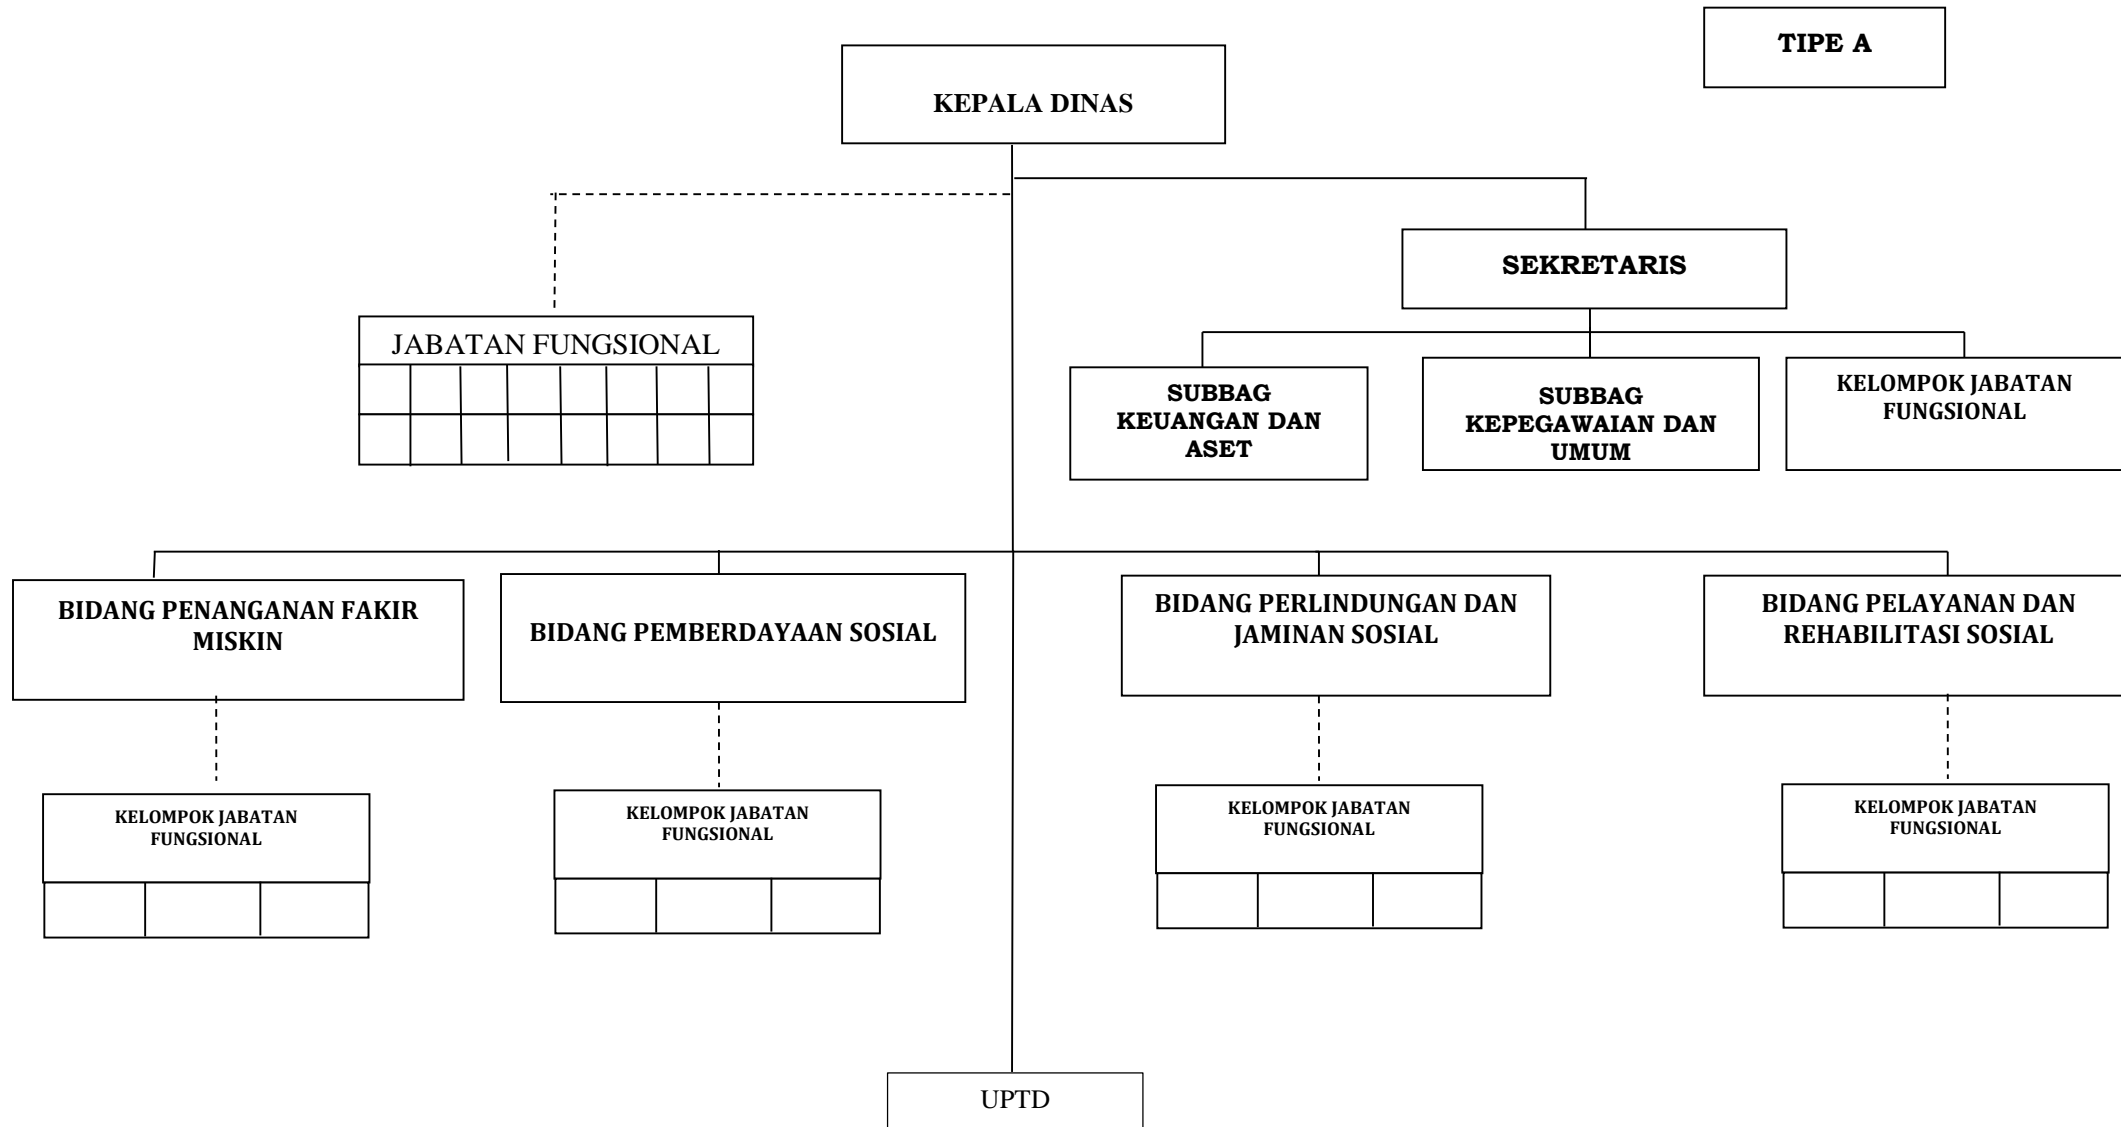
TIPE A

KEPALA DINAS

SEKRETARIS

JABATAN FUNGSIONAL

SUBBAG KEUANGAN DAN ASET

SUBBAG KEPEGAWAIAN DAN UMUM

KELOMPOK JABATAN FUNGSIONAL

BIDANG PENANGANAN FAKIR MISKIN

BIDANG PEMBERDAYAAN SOSIAL

BIDANG PERLINDUNGAN DAN JAMINAN SOSIAL

BIDANG PELAYANAN DAN REHABILITASI SOSIAL

KELOMPOK JABATAN FUNGSIONAL

KELOMPOK JABATAN FUNGSIONAL

KELOMPOK JABATAN FUNGSIONAL

KELOMPOK JABATAN FUNGSIONAL

UPTD